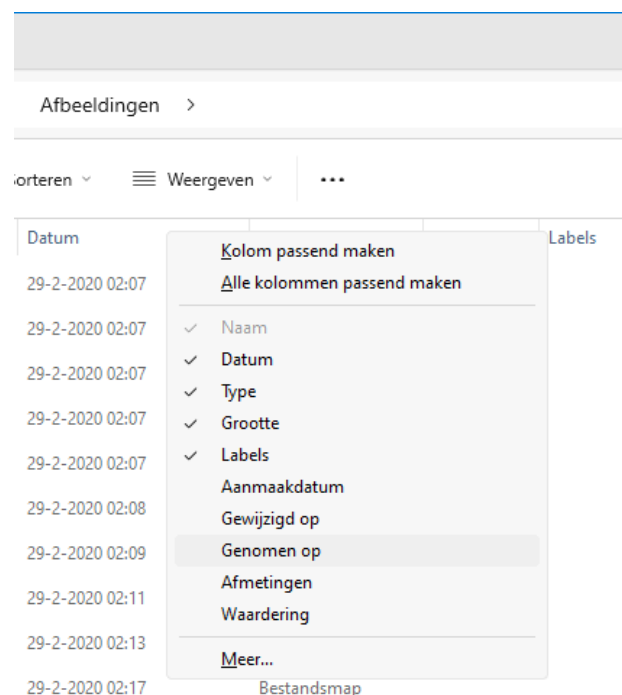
Afbeeldingen >

orteren ⌄ Weergeven ⌄ ...

Datum

Labels

29-2-2020 02:07
29-2-2020 02:07
29-2-2020 02:07
29-2-2020 02:07
29-2-2020 02:07
29-2-2020 02:08
29-2-2020 02:09
29-2-2020 02:11
29-2-2020 02:13
29-2-2020 02:17

Kolom passend maken
Alle kolommen passend maken
✓ Naam
✓ Datum
✓ Type
✓ Grootte
✓ Labels
Aanmaakdatum
Gewijzigd op
Genomen op
Afmetingen
Waardering
Meer...

Bestandsmap